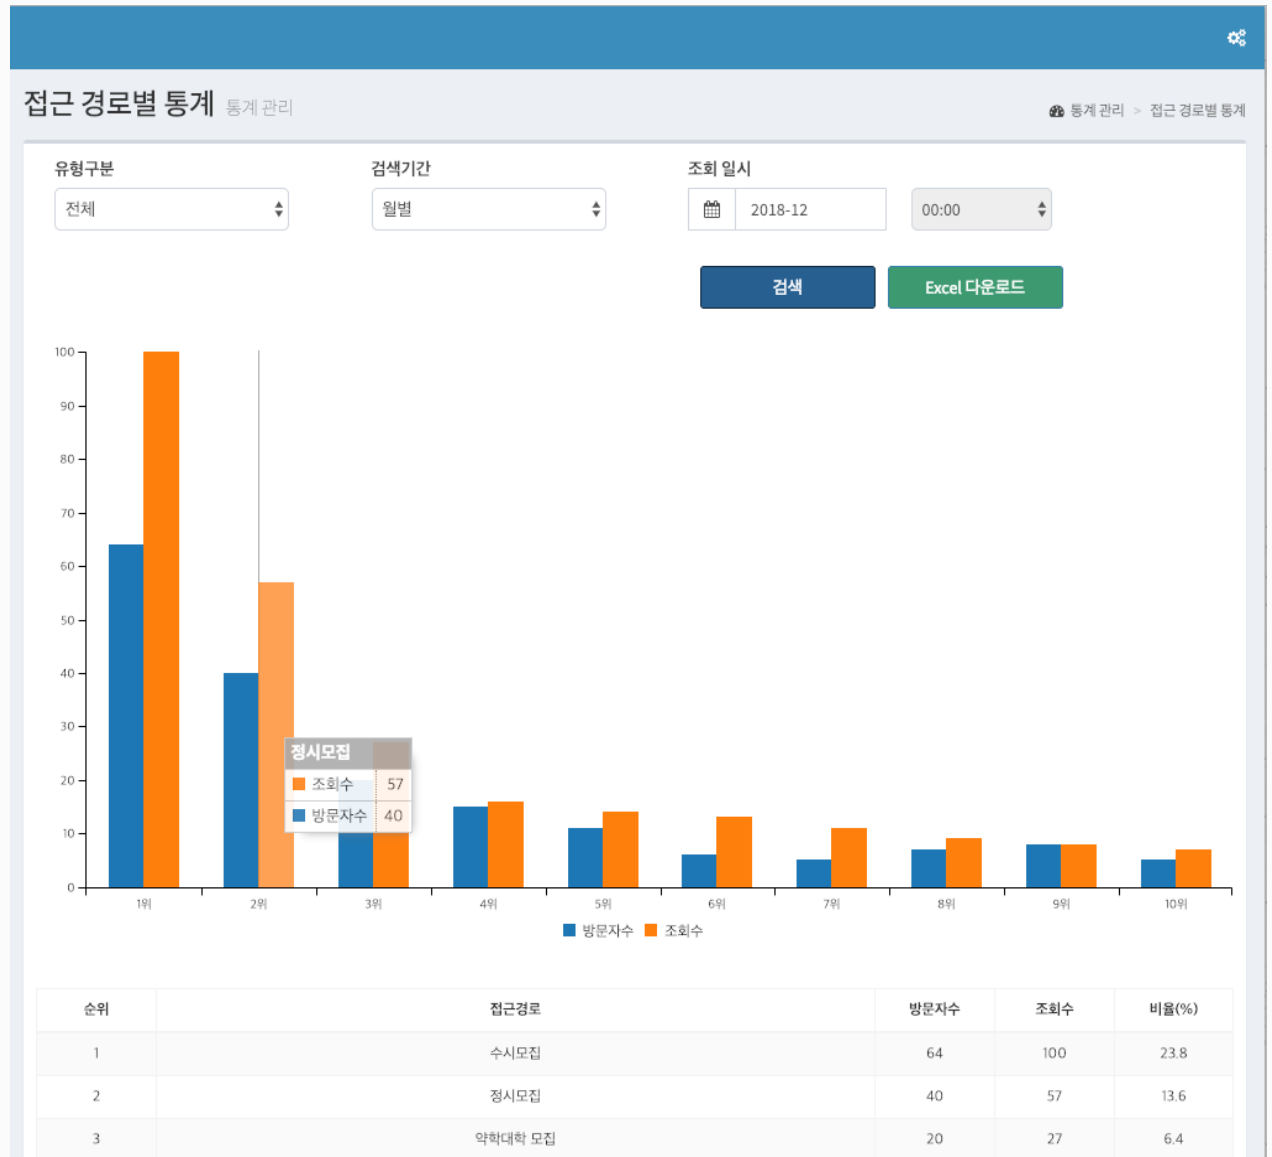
접근 경로별 통계 통계 관리

통계 관리 > 접근 경로별 통계

유형구분
전체

검색기간
월별

조회 일시
2018-12
00:00

검색
Excel 다운로드

100
90
80
70
60
50
40
30
20
10
0

정시모집
조회수 57
방문자수 40

1위 2위 3위 4위 5위 6위 7위 8위 9위 10위

방문자수 조회수

| 순위 | 접근경로 | 방문자수 | 조회수 | 비율(%) |
|---|---|---|---|---|
| 1 | 수시모집 | 64 | 100 | 23.8 |
| 2 | 정시모집 | 40 | 57 | 13.6 |
| 3 | 약학대학 모집 | 20 | 27 | 6.4 |